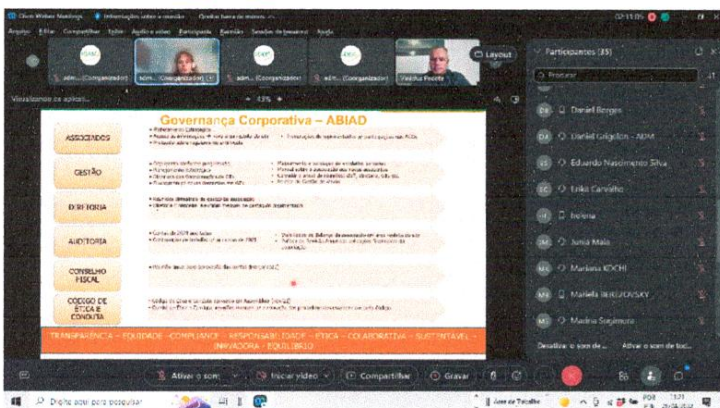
Cisco Webex Meetings · Informações sobre a reunião · Ocultar barra de menus

Arquivo Editar Compartilhar Exibir Áudio e vídeo Participante Reunião Sessões de breakout Ajuda

adm... (Organizador) · adm... (Organizador) · adm... (Organizador) · adm... (Organizador) · Valcilio Pecote

Layout

Visualizando os aplicati...

Governança Corporativa – ABIAD

ASSOCIADOS

GESTÃO

DIRETORIA

AUDITORIA

CONSELHO FISCAL

CÓDIGO DE ÉTICA E CONDUTA

TRANSPARÊNCIA – EQUIDADE – COMPLIANCE – RESPONSABILIDADE – ÉTICA – COLABORATIVA – SUSTENTÁVEL – INOVADORA – EQUILÍBRIO

Participantes (35)

Procurar

Daniel Borges

Daniel Grigolon - ADM

Eduardo Nascimento Silva

Erika Carvalho

Helena

Júnia Maia

Mariana KOCHI

Mariela BEREZOVSKY

Marina Sugimura

Desativar o som de...

Ativar o som de tod...

Ativar o som · Iniciar vídeo · Compartilhar · Gravar

Digite aqui para pesquisar

POR